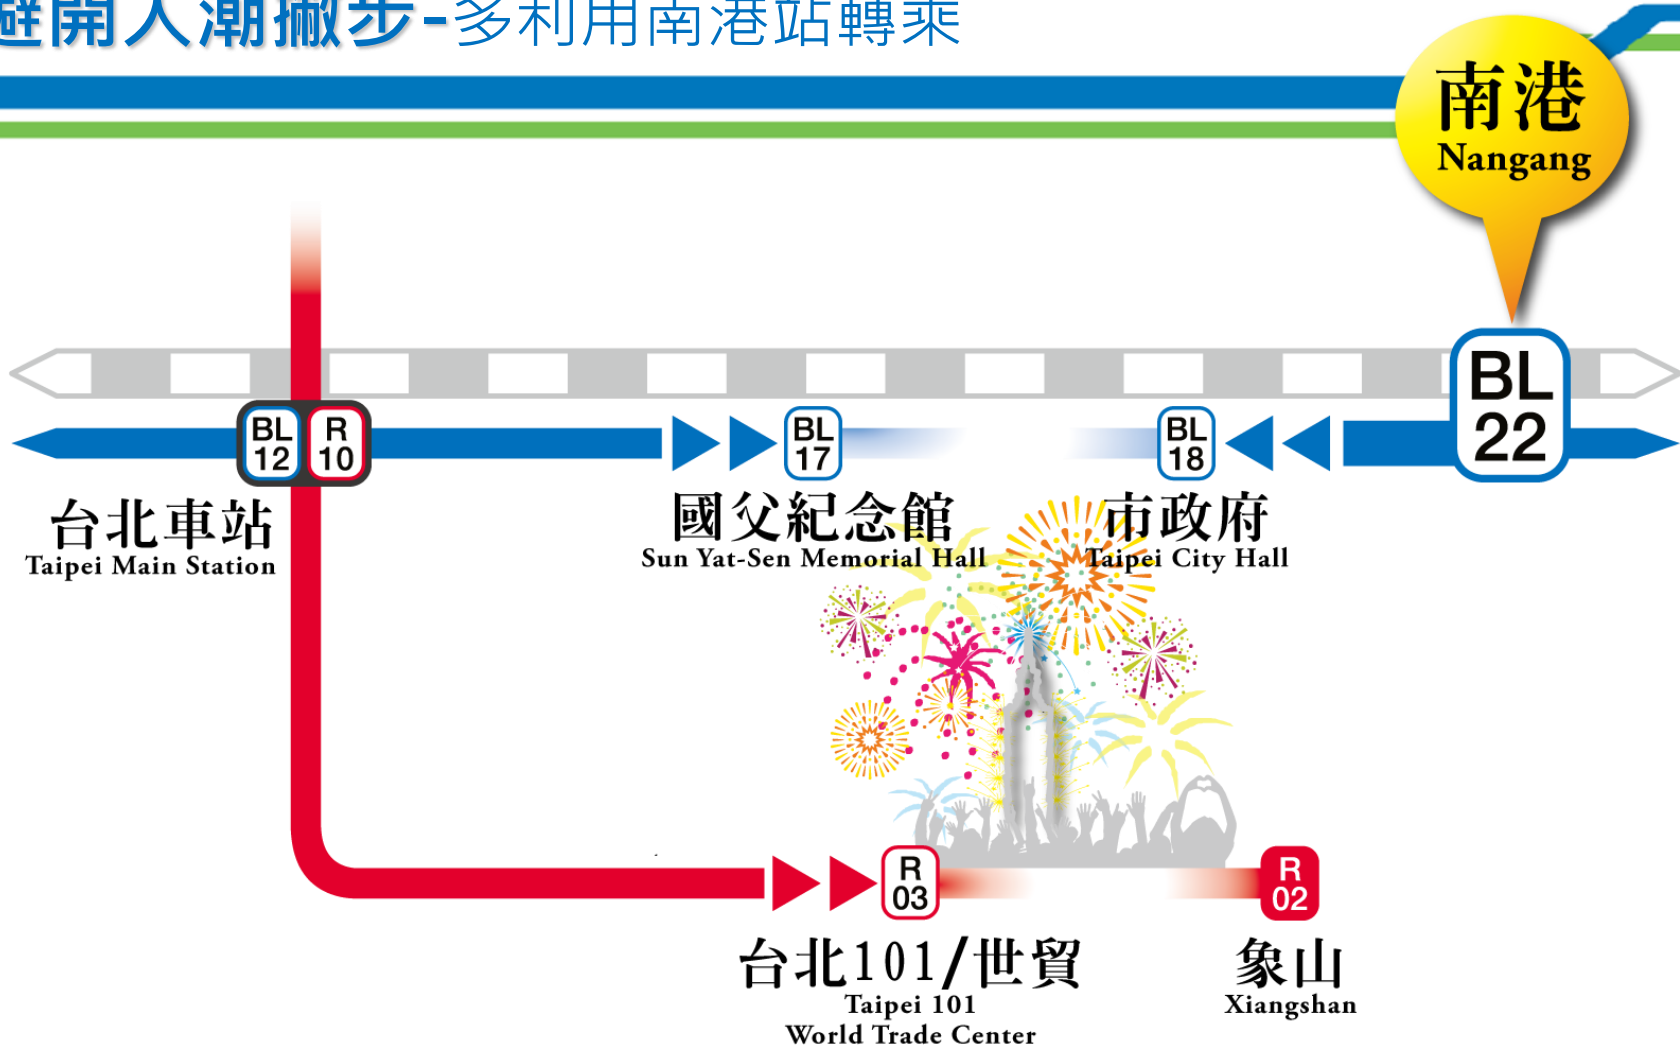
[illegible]開人潮撇步-多利用南港站轉乘

南港
Nangang

BL 22

BL 12 R 10
台北車站
Taipei Main Station

BL 17
國父紀念館
Sun Yat-Sen Memorial Hall

BL 18
市政府
Taipei City Hall

R 03
台北101/世貿
Taipei 101
World Trade Center

R 02
象山
Xiangshan